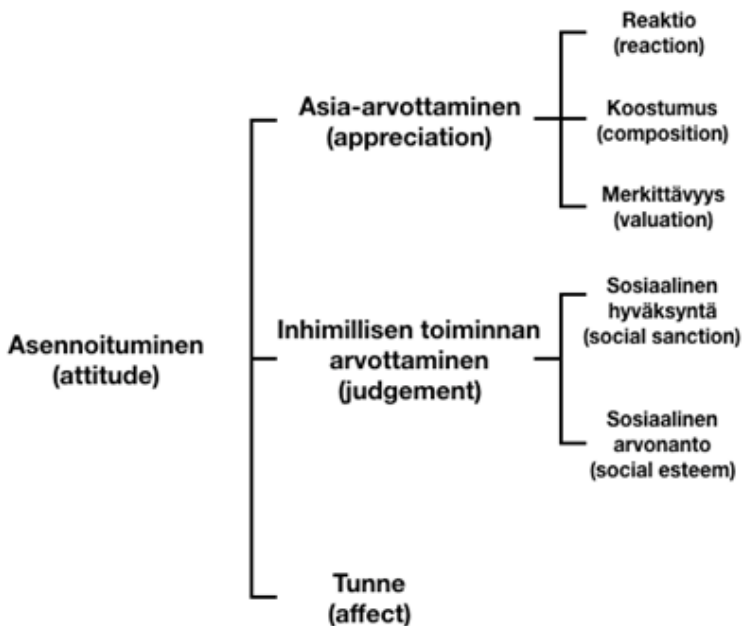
Asennoituminen
(attitude)

Asia-arvottaminen
(appreciation)

Reaktio
(reaction)

Koostumus
(composition)

Merkittävyys
(valuation)

Inhimillisen toiminnan
arvottaminen
(judgement)

Sosiaalinen
hyväksyntä
(social sanction)

Sosiaalinen
arvonanto
(social esteem)

Tunne
(affect)